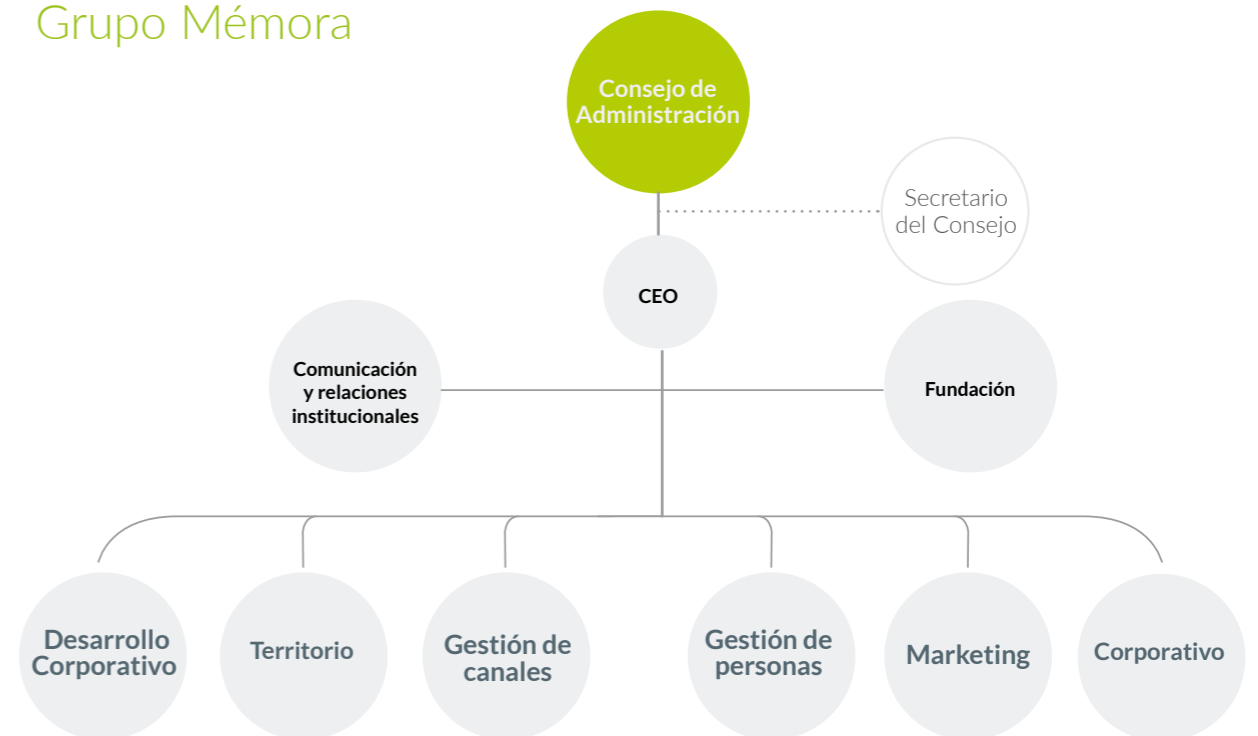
Grupo Mémora

Consejo de Administración

Secretario del Consejo

CEO

Comunicación y relaciones institucionales

Fundación

Desarrollo Corporativo

Territorio

Gestión de canales

Gestión de personas

Marketing

Corporativo